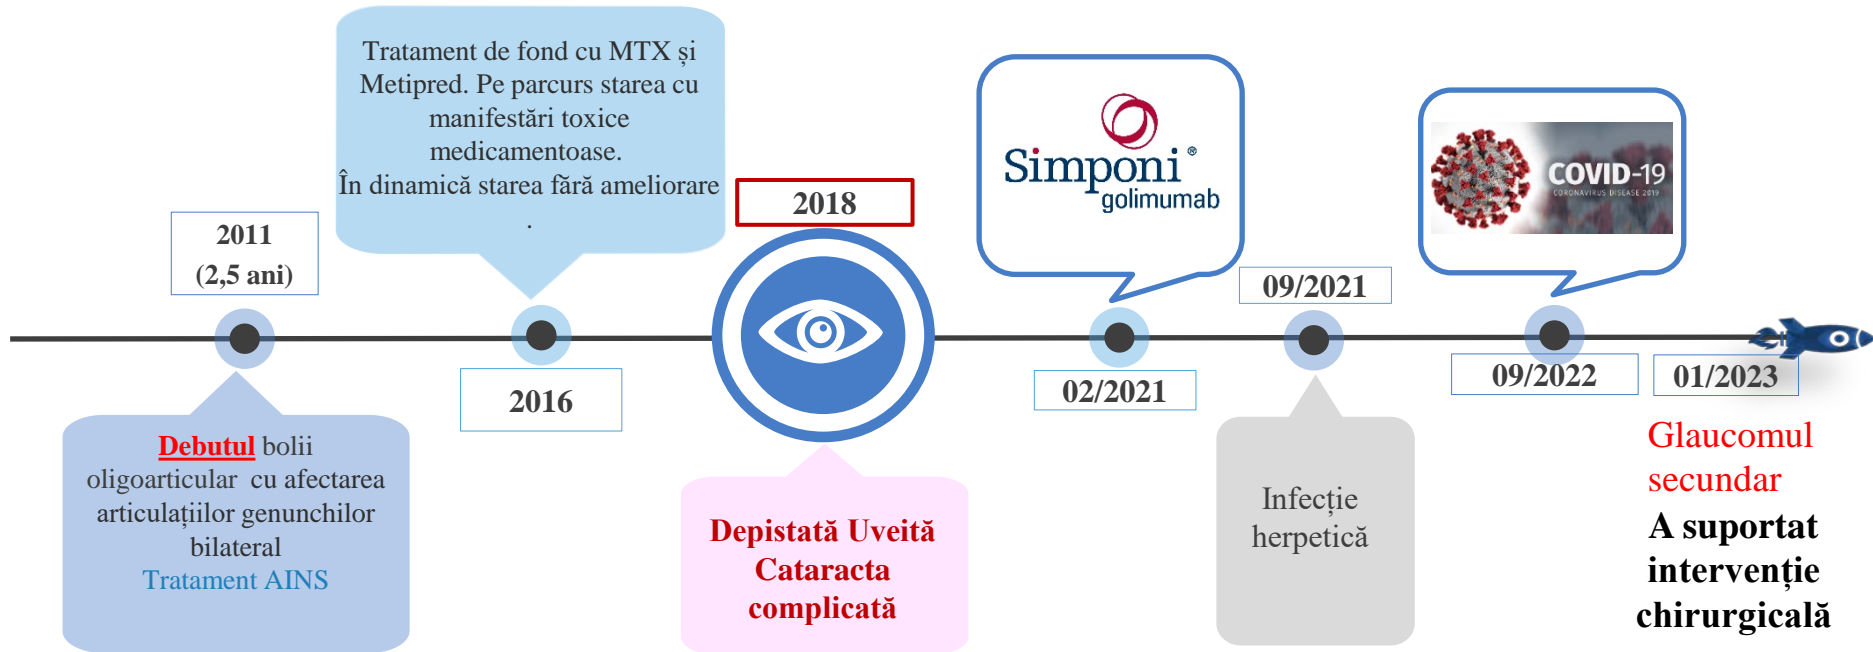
Tratament de fond cu MTX și Metipred. Pe parcurs starea cu manifestări toxice medicamentoase.
În dinamică starea fără ameliorare
.

2011
(2,5 ani)

2016

2018

Simponi®
golimumab

COVID-19
CORONAVIRUS DISEASE 2019

02/2021

09/2021

09/2022

01/2023

Debutul bolii oligoarticular cu afectarea articulațiilor genunchilor bilateral
Tratament AINS

Depistată Uveită
Cataracta complicată

Infecție herpetică

Glaucomul secundar
A suportat intervenție chirurgicală